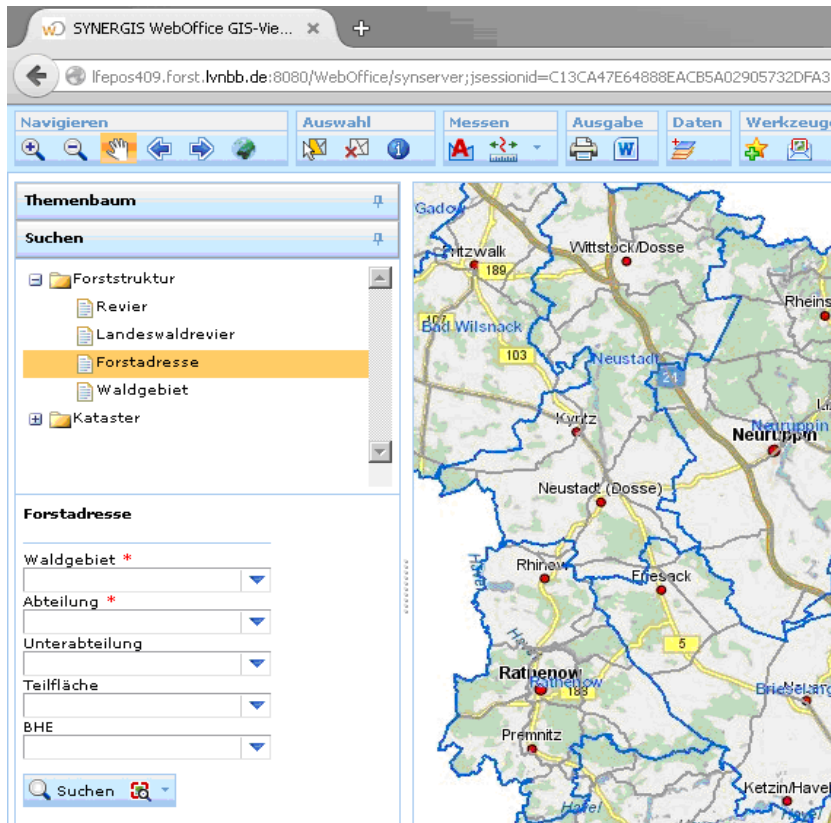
SYNERGIS WebOffice GIS-Vie... ×

lfepos409.forst.lvnbb.de:8080/WebOffice/synserver;jsessionid=C13CA47E64888EACB5A02905732DFA3

Navigieren
Auswahl
Messen
Ausgabe
Daten
Werkzeuge

Themenbaum
Suchen

Forststruktur
Revier
Landeswaldrevier
Forstadresse
Waldgebiet
Kataster

Forstadresse

Waldgebiet *
Abteilung *
Unterabteilung
Teilfläche
BHE

Suchen

Gadow
Pritzwalk
189
Wittstock/Dosse
Rheins
Bad Wilsnack
107
103
Neustadt
24
Kyritz
Neuruppin
Neustadt (Dosse)
Rhinow
Friesack
5
Rathenow
Rathenow
188
Briesela
Premnitz
Ketzin/Havel
Havel